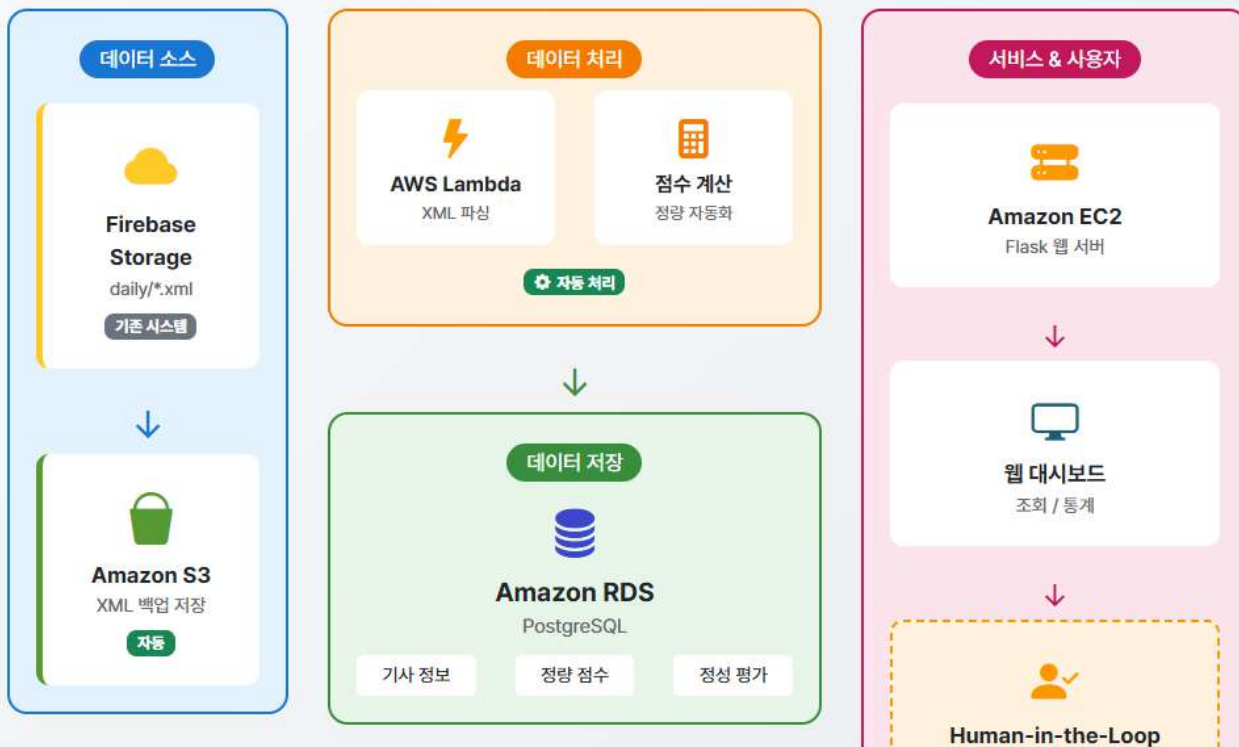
데이터 소스

Firebase Storage
daily/*.xml
기존 시스템

Amazon S3
XML 백업 저장
자동

데이터 처리

AWS Lambda
XML 파싱

점수 계산
정량 자동화

자동 처리

데이터 저장

Amazon RDS
PostgreSQL

기사 정보
정량 점수
정성 평가

서비스 & 사용자

Amazon EC2
Flask 웹 서버

웹 대시보드
조회 / 통계

Human-in-the-Loop